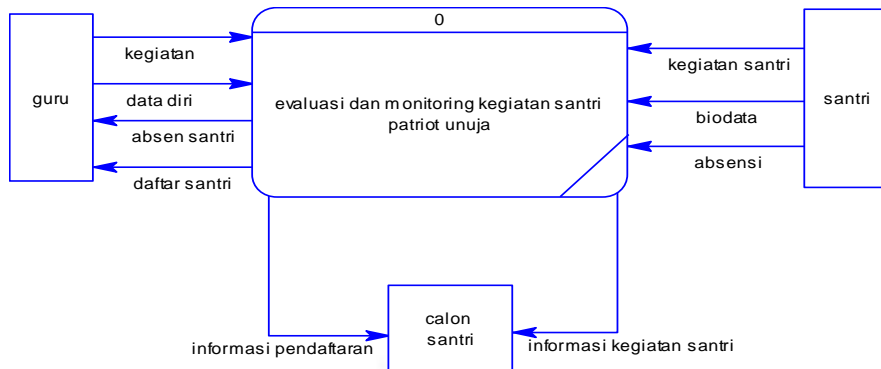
guru

kegiatan

data diri

absen santri

daftar santri

0

evaluasi dan monitoring kegiatan santri patriot unuja

kegiatan santri

biodata

absensi

santri

informasi pendaftaran

calon santri

informasi kegiatan santri